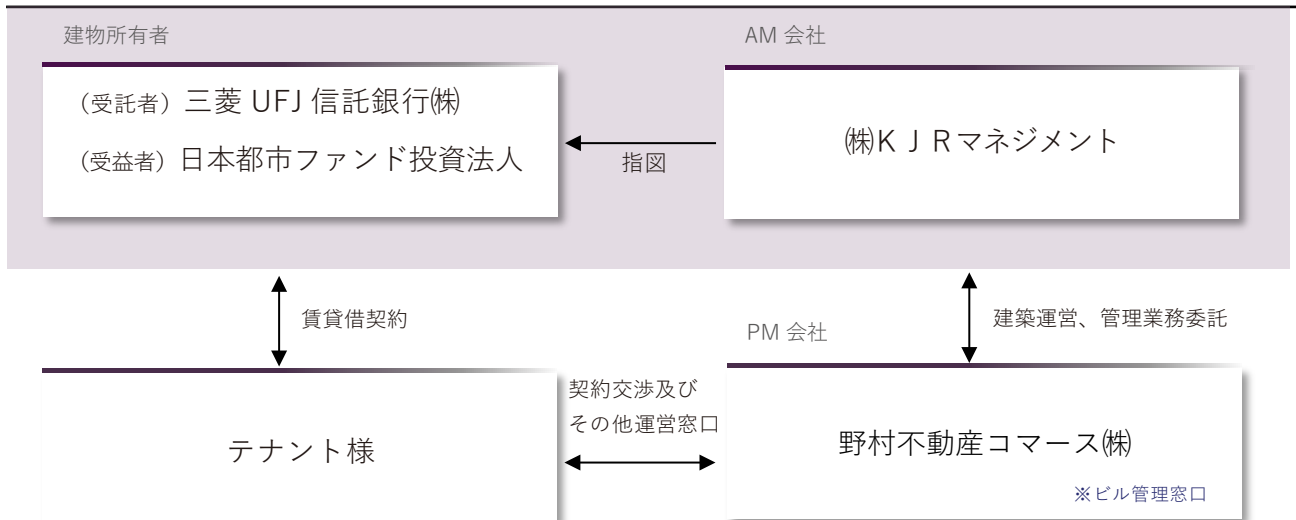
建物所有者

AM 会社

（受託者）三菱 UFJ 信託銀行㈱

（受益者）日本都市ファンド投資法人

指図

㈱ＫＪＲマネジメント

賃貸借契約

PM 会社

建築運営、管理業務委託

契約交渉及び
その他運営窓口

テナント様

野村不動産コマース㈱

※ビル管理窓口